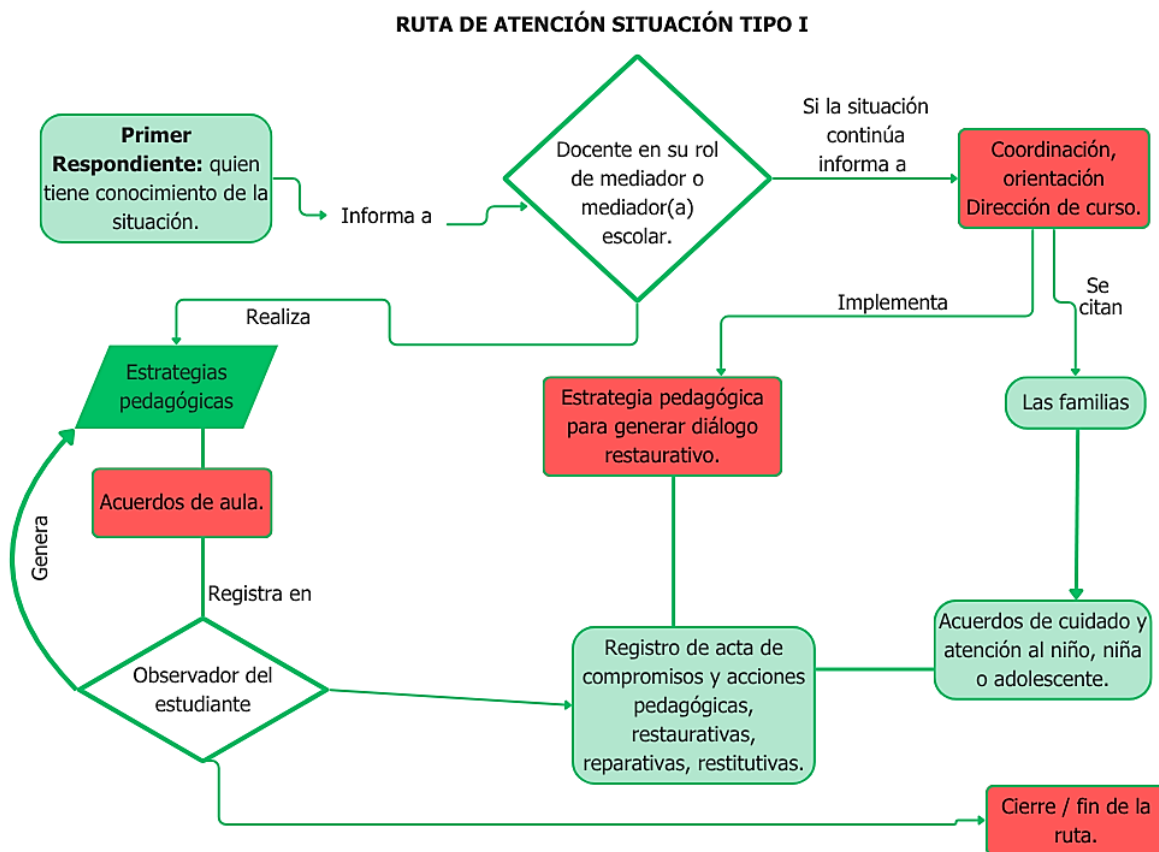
RUTA DE ATENCIÓN SITUACIÓN TIPO I

**Primer Respondiente:** quien tiene conocimiento de la situación.

Informa a

Docente en su rol de mediador o mediador(a) escolar.

Si la situación continúa informa a

Coordinación, orientación Dirección de curso.

Realiza

Implementa

Se citan

Estrategias pedagógicas

Estrategia pedagógica para generar diálogo restaurativo.

Las familias

Acuerdos de aula.

Genera

Registra en

Observador del estudiante

Registro de acta de compromisos y acciones pedagógicas, restaurativas, reparativas, restitutivas.

Acuerdos de cuidado y atención al niño, niña o adolescente.

Cierre / fin de la ruta.